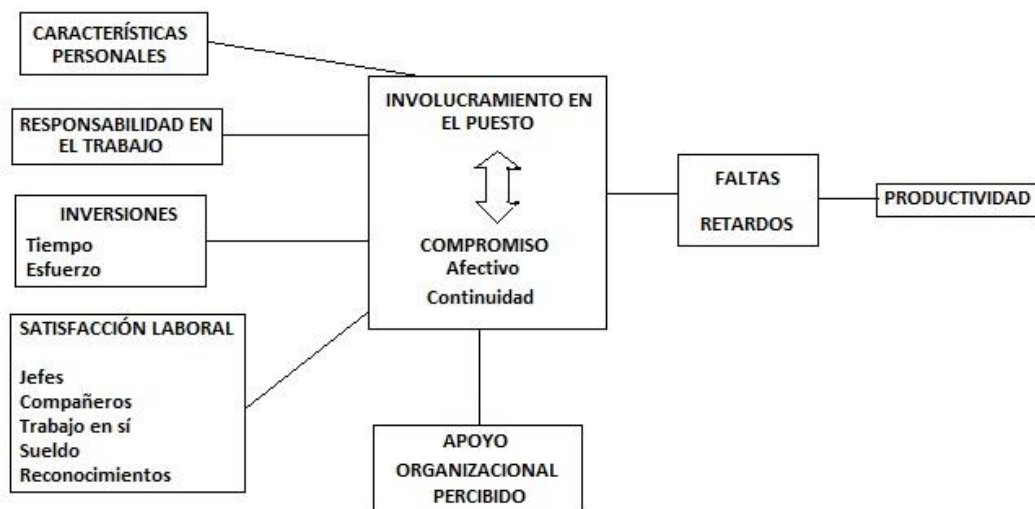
CARACTERÍSTICAS PERSONALES

RESPONSABILIDAD EN EL TRABAJO

INVERSIONES
Tiempo
Esfuerzo

SATISFACCIÓN LABORAL
Jefes
Compañeros
Trabajo en sí
Sueldo
Reconocimientos

INVOLUCRAMIENTO EN EL PUESTO

COMPROMISO
Afectivo
Continuidad

APOYO ORGANIZACIONAL PERCIBIDO

FALTAS
RETARDOS

PRODUCTIVIDAD